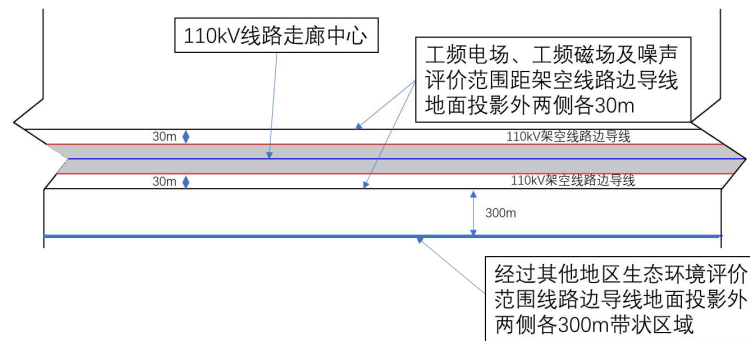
110kV线路走廊中心

工频电场、工频磁场及噪声评价范围距架空线路边导线地面投影外两侧各30m

30m

110kV架空线路边导线

30m

110kV架空线路边导线

300m

经过其他地区生态环境评价范围线路边导线地面投影外两侧各300m带状区域